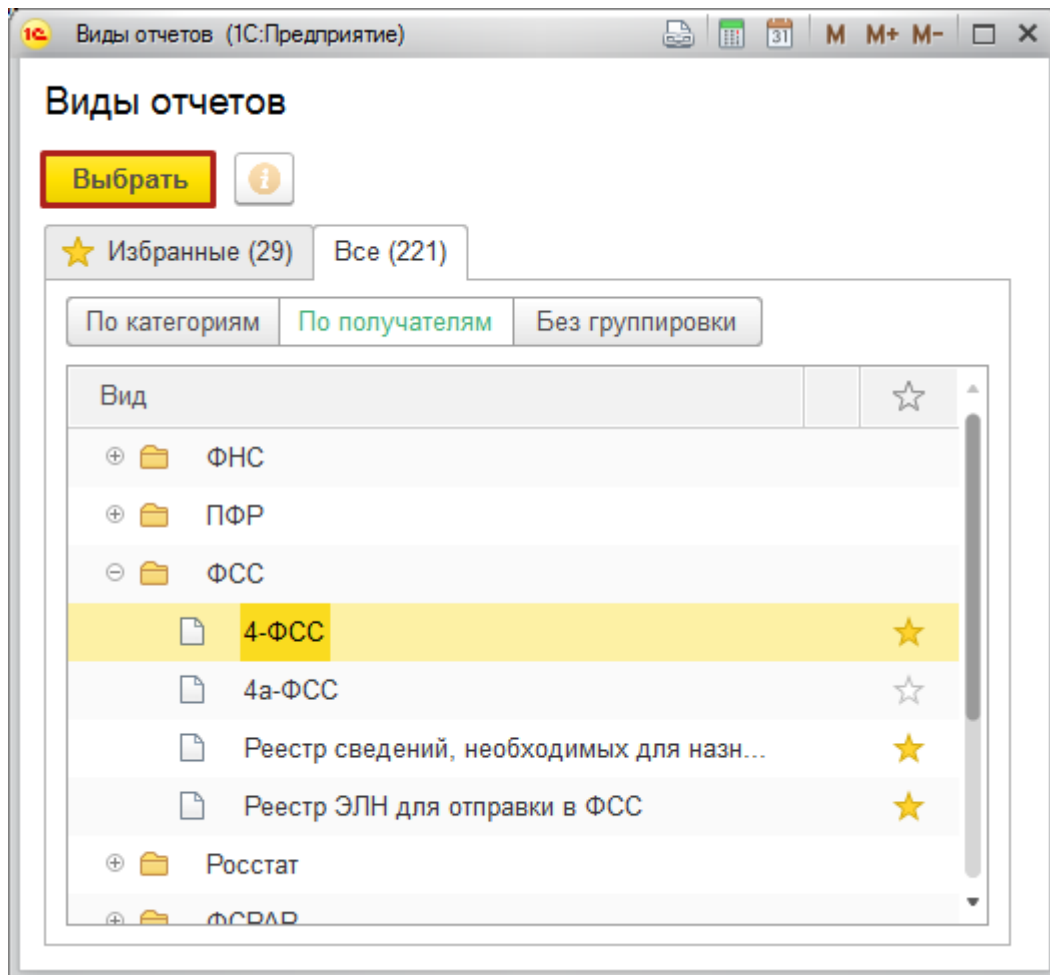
Виды отчетов (1С:Предприятие)

31 M M+ M-

Виды отчетов

Выбрать

Избранные (29)

Все (221)

По категориям

По получателям

Без группировки

Вид

ФНС

ПФР

ФСС

4-ФСС

4а-ФСС

Реестр сведений, необходимых для назн...

Реестр ЭЛН для отправки в ФСС

Росстат

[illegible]